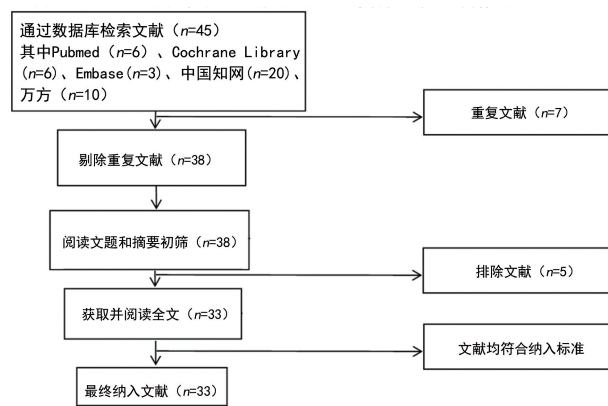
通过数据库检索文献（$n$=45）
其中Pubmed（$n$=6）、Cochrane Library（$n$=6）、Embase（$n$=3）、中国知网（$n$=20）、万方（$n$=10）

重复文献（$n$=7）

剔除重复文献（$n$=38）

阅读文题和摘要初筛（$n$=38）

排除文献（$n$=5）

获取并阅读全文（$n$=33）

文献均符合纳入标准

最终纳入文献（$n$=33）